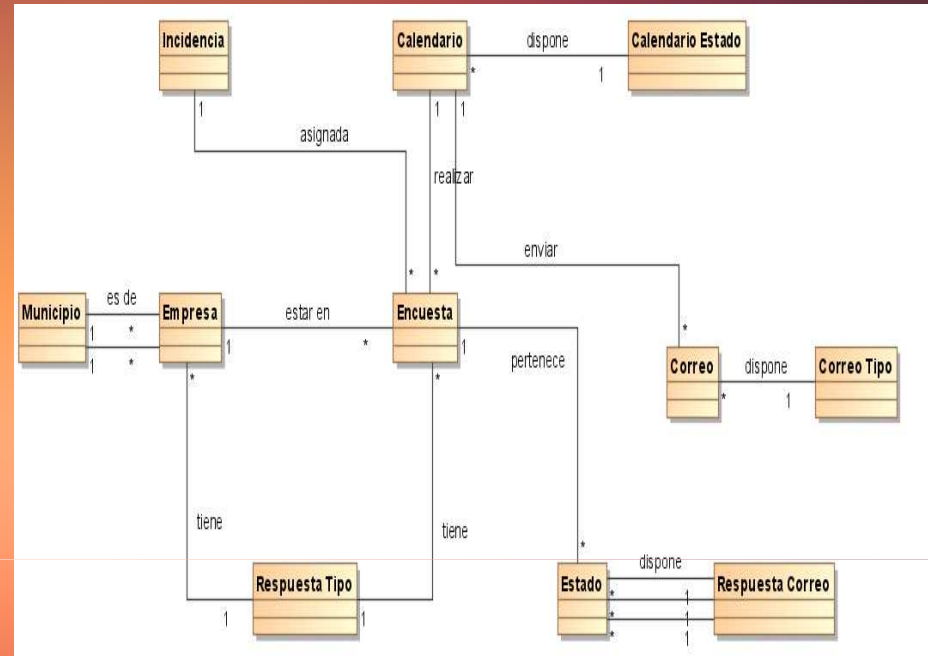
Incidencia

Calendario

dispone

Calendario Estado

*

1

1

1 1

asignada

realizar

enviar

* *

Municipio

es de

Empresa

estar en

Encuesta

1 *

1

*

1

1 *

*

*

pertenece

Correo

dispone

Correo Tipo

* 1

tiene

tiene

*

Estado

dispone

Respuesta Correo

Respuesta Tipo

1 1

* 1
* 1
* 1